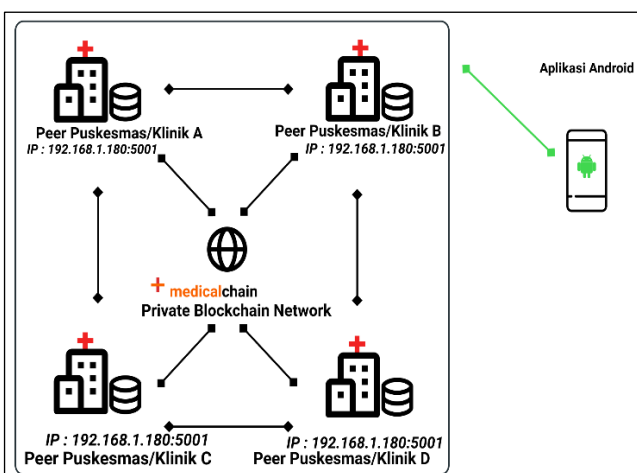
Aplikasi Android

Peer Puskesmas/Klinik A
IP : 192.168.1.180:5001

Peer Puskesmas/Klinik B
IP : 192.168.1.180:5001

medicalchain
Private Blockchain Network

IP : 192.168.1.180:5001
Peer Puskesmas/Klinik C

IP : 192.168.1.180:5001
Peer Puskesmas/Klinik D